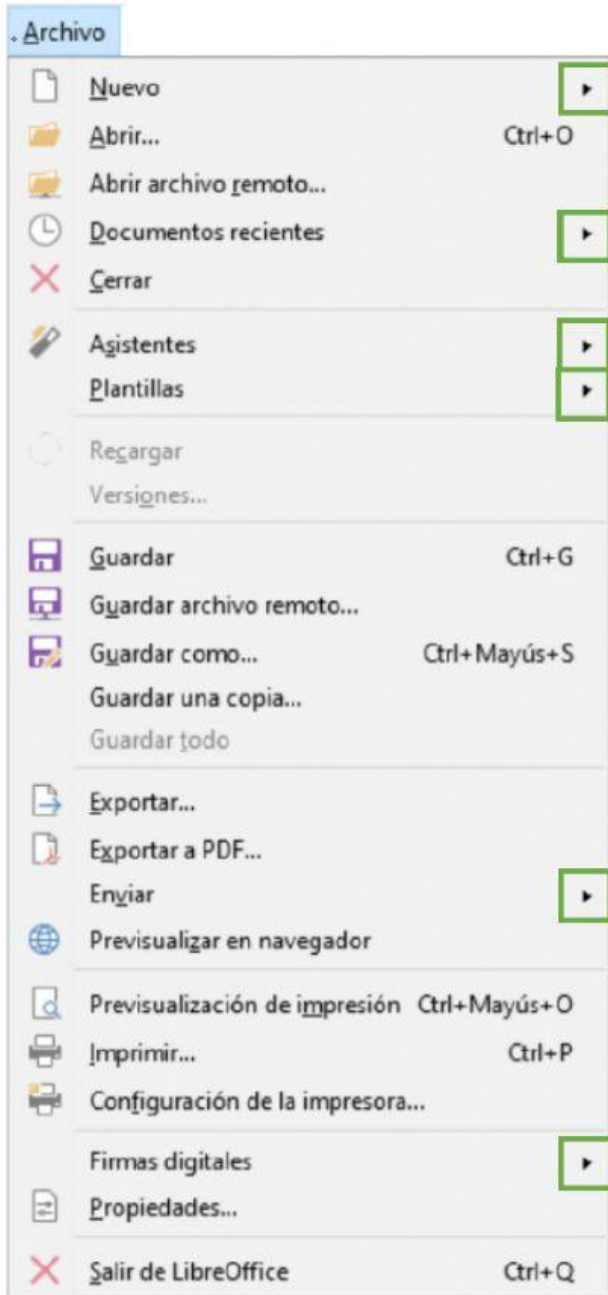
Archivo

Nuevo
Abrir... Ctrl+O
Abrir archivo remoto...
Documentos recientes
Cerrar

Asistentes
Plantillas

Recargar
Versiones...

Guardar Ctrl+G
Guardar archivo remoto...
Guardar como... Ctrl+Mayús+S
Guardar una copia...
Guardar todo

Exportar...
Exportar a PDF...
Enviar
Previsualizar en navegador

Previsualización de impresión Ctrl+Mayús+O
Imprimir... Ctrl+P
Configuración de la impresora...

Firmas digitales
Propiedades...

Salir de LibreOffice Ctrl+Q